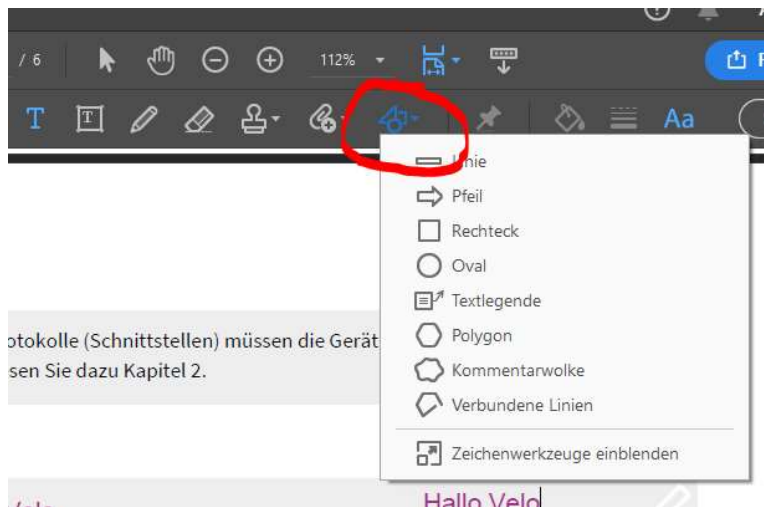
/ 6

112%

T

Aa

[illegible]nie

Pfeil

Rechteck

Oval

Textlegende

Polygon

Kommentarwolke

Verbundene Linien

Zeichenwerkzeuge einblenden

otokolle (Schnittstellen) müssen die Gerät

sen Sie dazu Kapitel 2.

Hallo Velo